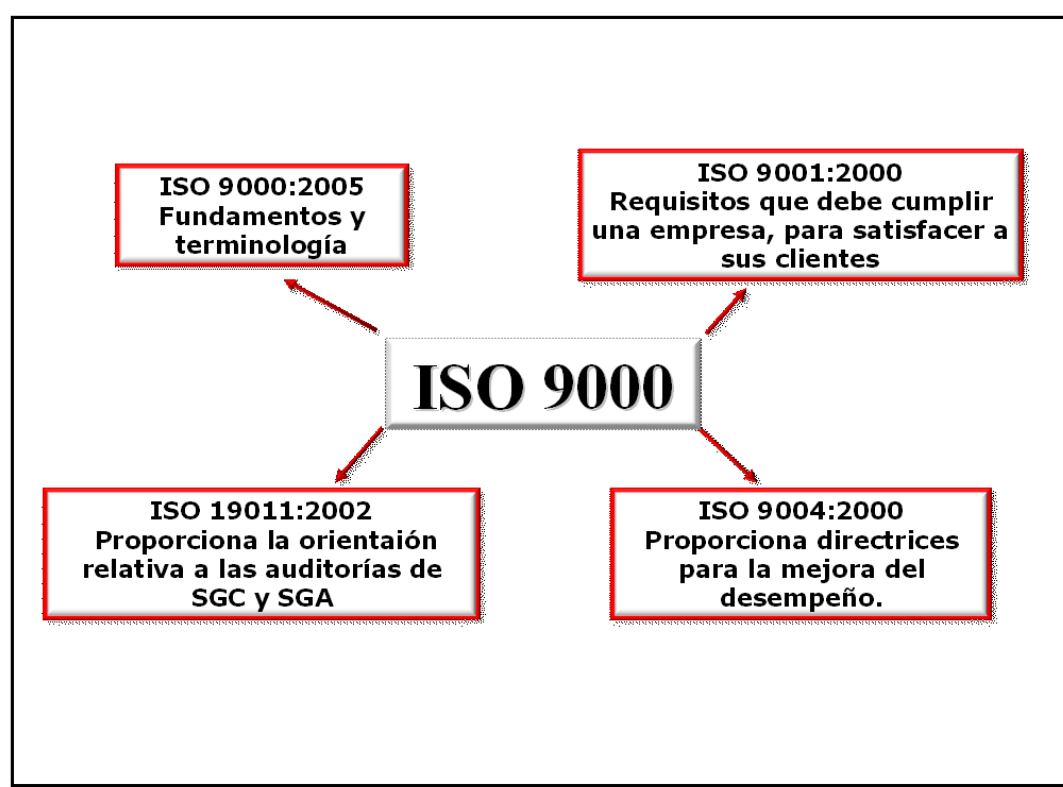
ISO 9000:2005
Fundamentos y terminología

ISO 9001:2000
Requisitos que debe cumplir una empresa, para satisfacer a sus clientes

ISO 9000

ISO 19011:2002
Proporciona la orientaión relativa a las auditorías de SGC y SGA

ISO 9004:2000
Proporciona directrices para la mejora del desempeño.